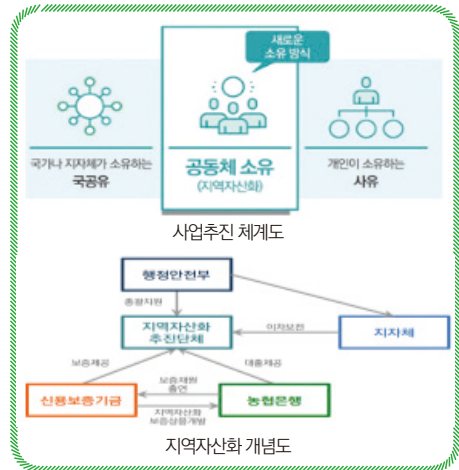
새로운 소유 방식

국가나 지자체가 소유하는 국공유

공동체 소유 (지역자산화)

개인이 소유하는 사유

사업추진 체계도

행정안전부

총괄지원

지역자산화 추진단체

이차보전

지자체

보증제공

대출제공

신용보증기금

보증재원 출연

지역자산화 보증상품개발

농협은행

지역자산화 개념도